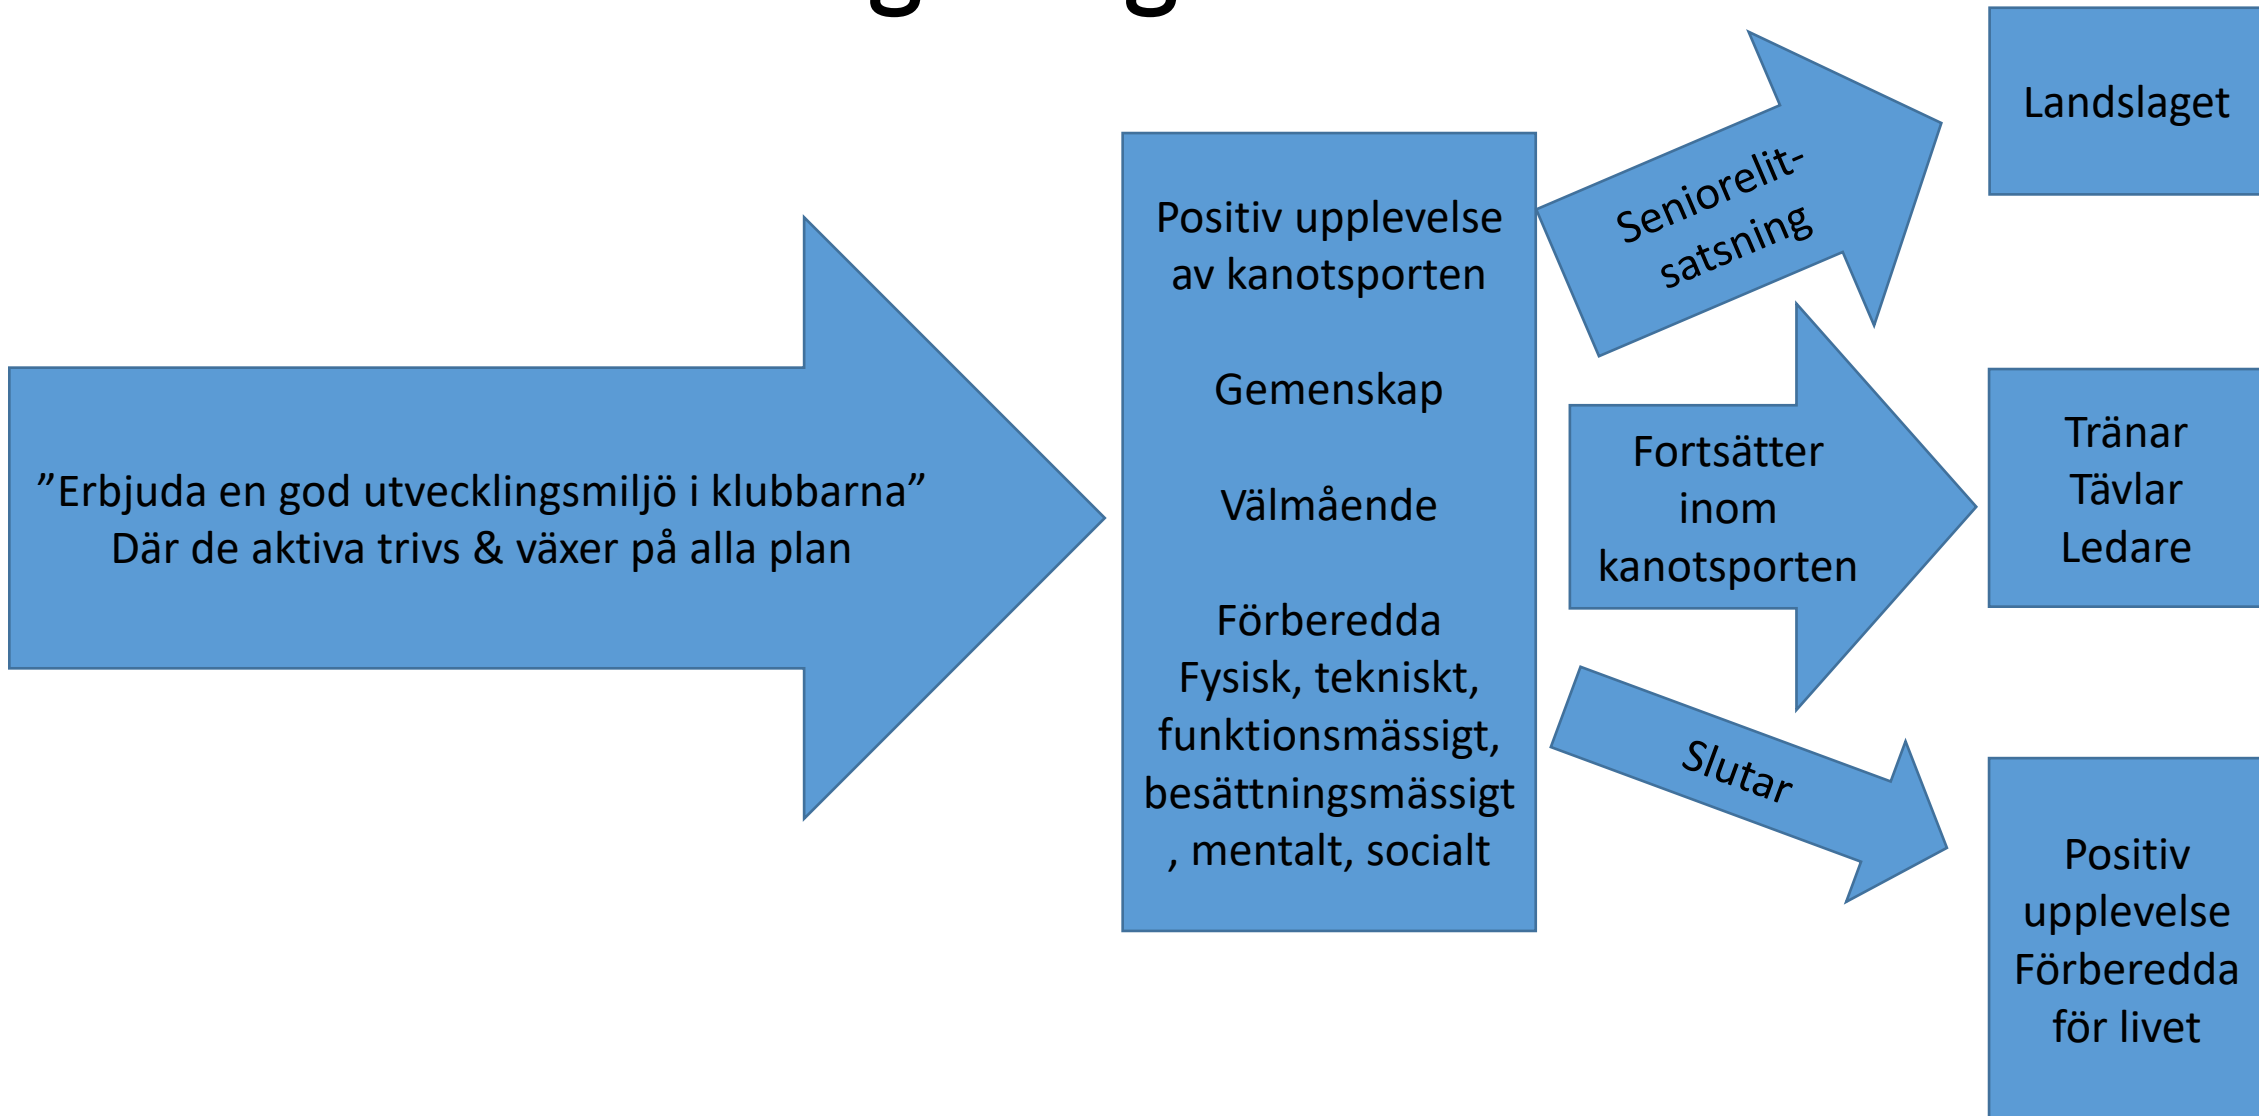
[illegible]

”Erbjuda en god utvecklingsmiljö i klubbarna”
Där de aktiva trivs & växer på alla plan

Positiv upplevelse av kanotsporten

Gemenskap

Välmående

Förberedda
Fysisk, tekniskt, funktionsmässigt, besättningsmässigt, mentalt, socialt

Seniorelit-satsning

Landslaget

Fortsätter inom kanotsporten

Tränar
Tävlar
Ledare

Slutar

Positiv upplevelse
Förberedda för livet